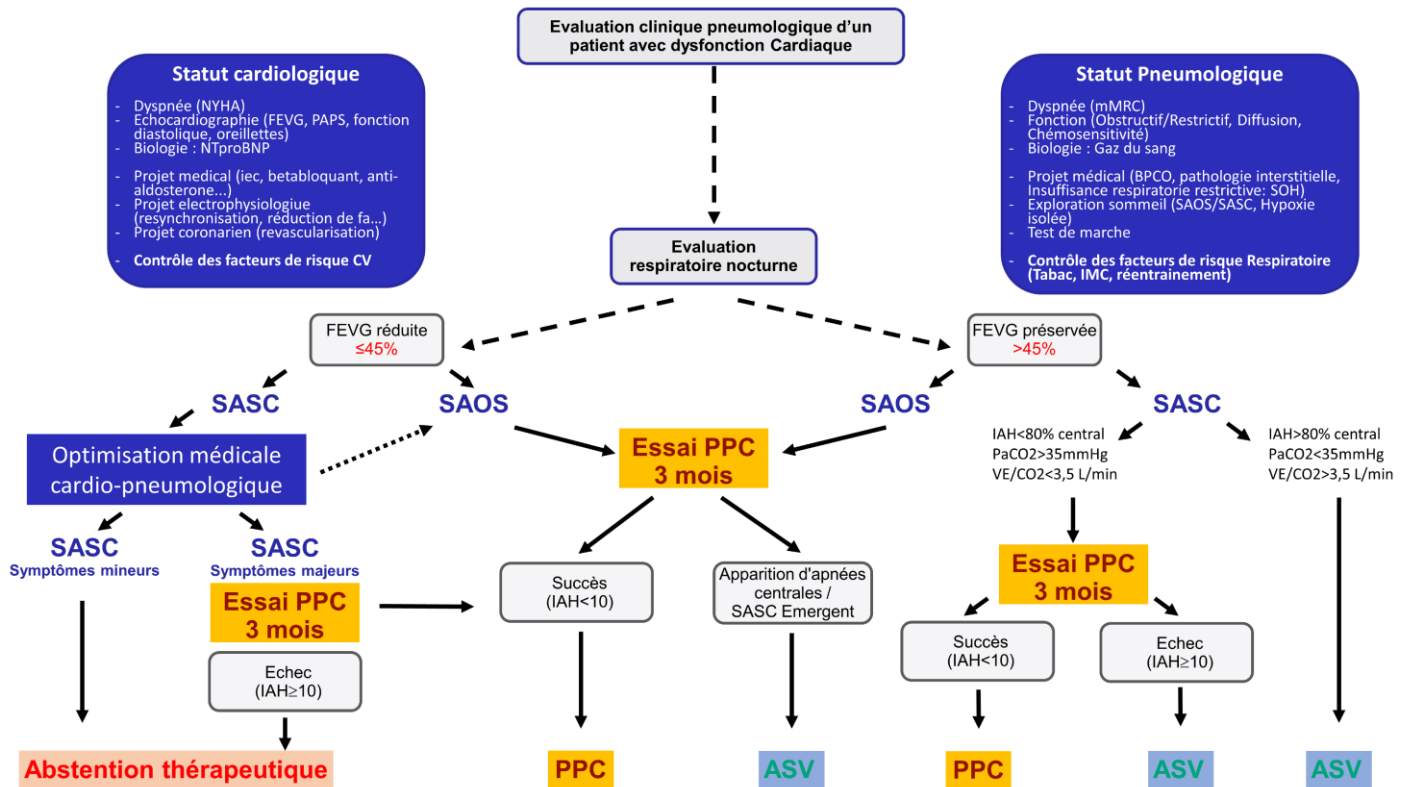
Evaluation clinique pneumologique d'un patient avec dysfonction Cardiaque

Statut cardiologique

- Dyspnée (NYHA)
- Echocardiographie (FEVG, PAPS, fonction diastolique, oreillettes)
- Biologie : NTproBNP

- Projet medical (iec, betabloquant, anti-aldosterone…)
- Projet electrophysiologique (resynchronisation, réduction de fa…)
- Projet coronarien (revascularisation)

- Contrôle des facteurs de risque CV

Statut Pneumologique

- Dyspnée (mMRC)
- Fonction (Obstructif/Restrictif, Diffusion, Chémosensitivité)
- Biologie : Gaz du sang

- Projet médical (BPCO, pathologie interstitielle, Insuffisance respiratorie restrictive: SOH)
- Exploration sommeil (SAOS/SASC, Hypoxie isolée)
- Test de marche

- Contrôle des facteurs de risque Respiratoire (Tabac, IMC, réentrainement)

Evaluation respiratoire nocturne

FEVG réduite ≤45%

FEVG préservée >45%

SASC

SAOS

SAOS

SASC

Optimisation médicale cardio-pneumologique

Essai PPC 3 mois

IAH<80% central
PaCO2>35mmHg
VE/CO2<3,5 L/min

IAH>80% central
PaCO2<35mmHg
VE/CO2>3,5 L/min

SASC
Symptômes mineurs

SASC
Symptômes majeurs

Essai PPC 3 mois

Succès (IAH<10)

Apparition d'apnées centrales / SASC Emergent

Essai PPC 3 mois

Echec (IAH≥10)

Succès (IAH<10)

Echec (IAH≥10)

Abstention thérapeutique

PPC

ASV

PPC

ASV

ASV